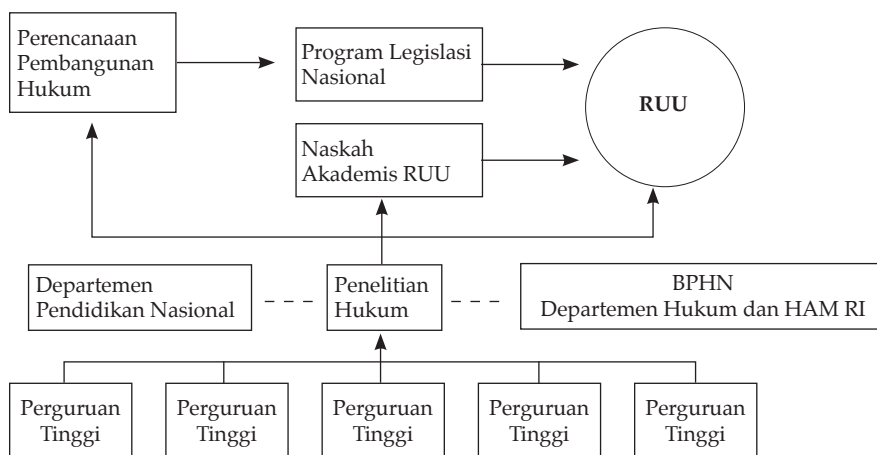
Perencanaan Pembangunan Hukum

Program Legislasi Nasional

RUU

Naskah Akademis RUU

Departemen Pendidikan Nasional

Penelitian Hukum

BPHN
Departemen Hukum dan HAM RI

Perguruan Tinggi

Perguruan Tinggi

Perguruan Tinggi

Perguruan Tinggi

Perguruan Tinggi